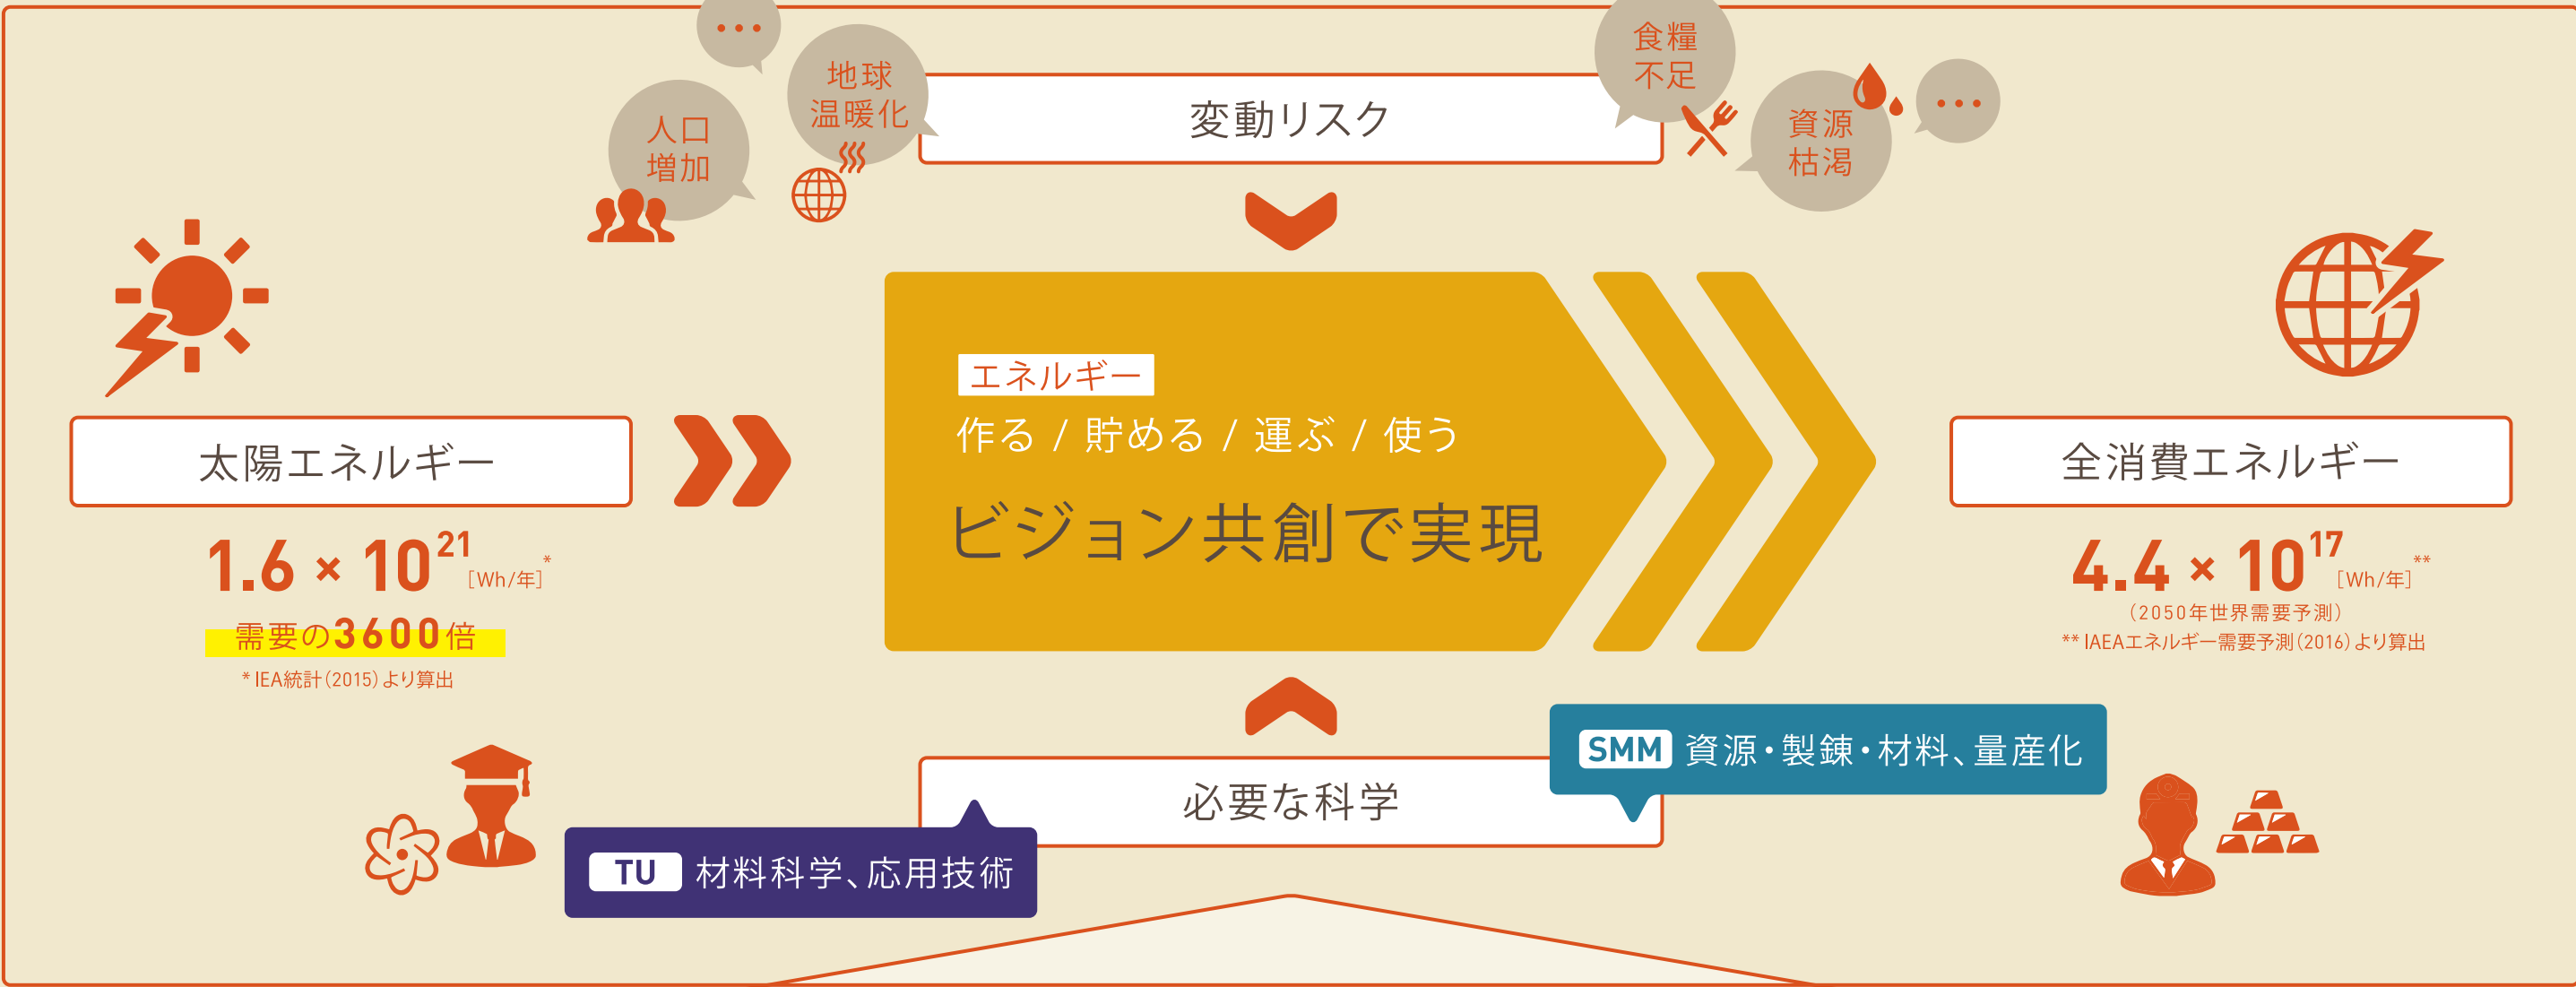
…

地球温暖化

人口増加

変動リスク

食糧不足

資源枯渇

…

太陽エネルギー

$1.6 \times 10^{21}$ [Wh/年]*

需要の3600倍

* IEA統計(2015)より算出

エネルギー

作る / 貯める / 運ぶ / 使う

ビジョン共創で実現

全消費エネルギー

$4.4 \times 10^{17}$ [Wh/年]**

(2050年世界需要予測)

** IAEAエネルギー需要予測(2016)より算出

必要な科学

SMM 資源・製錬・材料、量産化

TU 材料科学、応用技術